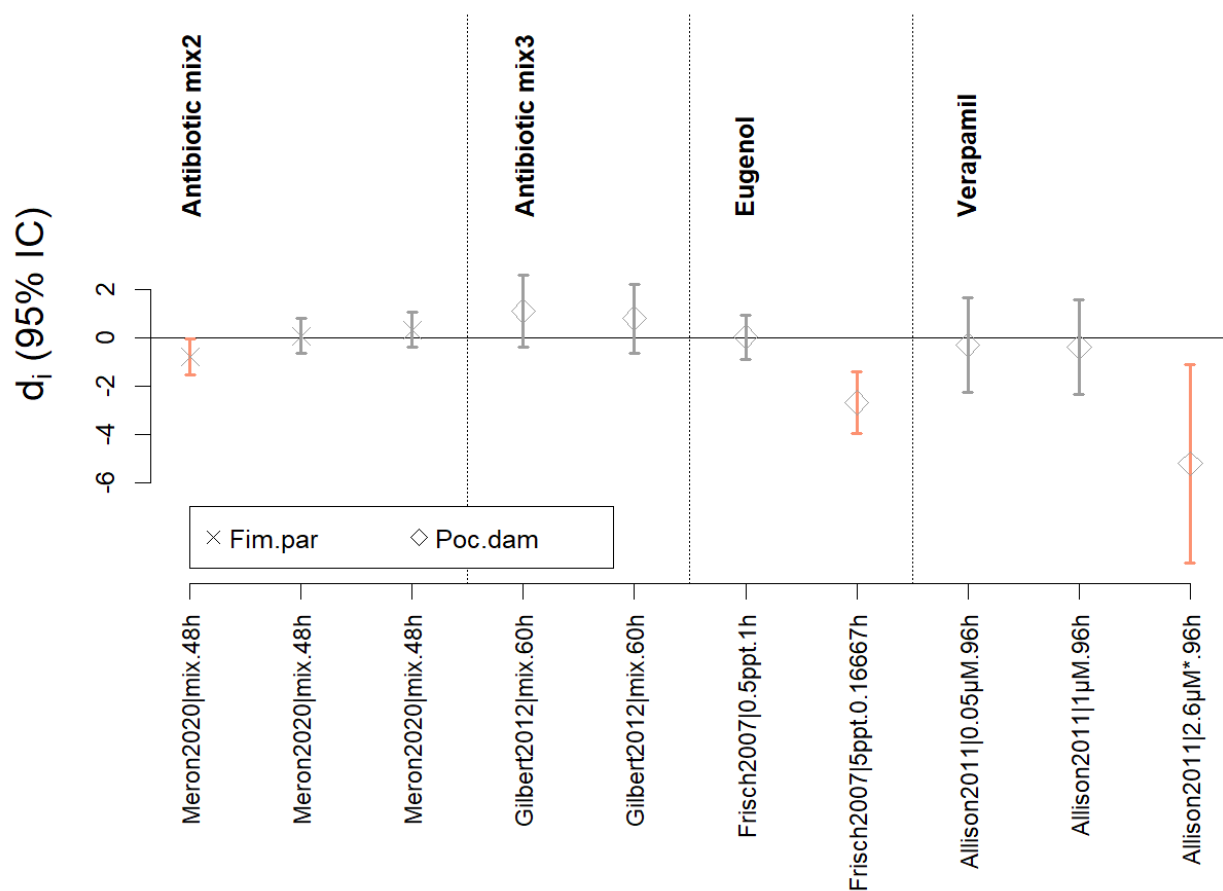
Antibiotic mix2

Antibiotic mix3

Eugenol

Verapamil

$d_i$ (95% IC)

2
0
-2
-4
-6

× Fim.par
◇ Poc.dam

Meron2020|mix.48h
Meron2020|mix.48h
Meron2020|mix.48h
Gilbert2012|mix.60h
Gilbert2012|mix.60h
Frisch2007|0.5ppt.1h
Frisch2007|5ppt.0.16667h
Allison2011|0.05µM.96h
Allison2011|1µM.96h
Allison2011|2.6µM*.96h